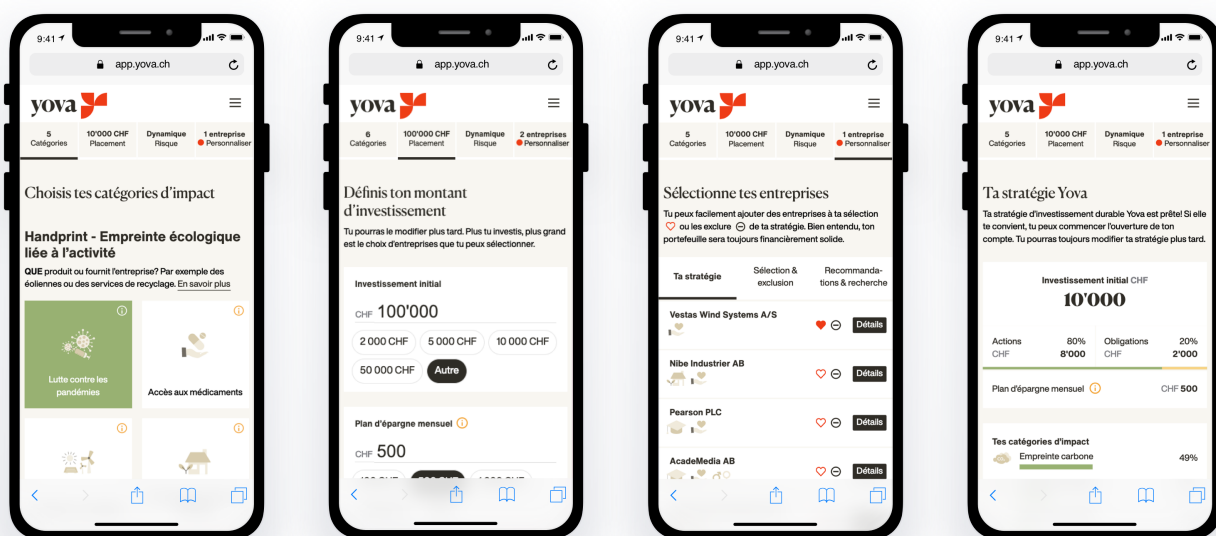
9:41

app.yova.ch

yova

5 Catégories | 10'000 CHF Placement | Dynamique Risque | 1 entreprise Personnaliser

Choisis tes catégories d'impact

Handprint - Empreinte écologique liée à l'activité

QUE produit ou fournit l'entreprise? Par exemple des éoliennes ou des services de recyclage. En savoir plus

Lutte contre les pandémies

Accès aux médicaments

9:41

app.yova.ch

yova

6 Catégories | 100'000 CHF Placement | Dynamique Risque | 2 entreprises Personnaliser

Définis ton montant d'investissement

Tu pourras le modifier plus tard. Plus tu investis, plus grand est le choix d'entreprises que tu peux sélectionner.

Investissement initial

CHF 100'000

2 000 CHF | 5 000 CHF | 10 000 CHF

50 000 CHF | Autre

Plan d'épargne mensuel

CHF 500

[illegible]

9:41

app.yova.ch

yova

5 Catégories | 10'000 CHF Placement | Dynamique Risque | 1 entreprise Personnaliser

Sélectionne tes entreprises

Tu peux facilement ajouter des entreprises à ta sélection ou les exclure de ta stratégie. Bien entendu, ton portefeuille sera toujours financièrement solide.

Ta stratégie | Sélection & exclusion | Recommandations & recherche

Vestas Wind Systems A/S Détails

Nibe Industrier AB Détails

Pearson PLC Détails

AcadeMedia AB Détails

9:41

app.yova.ch

yova

5 Catégories | 10'000 CHF Placement | Dynamique Risque | 1 entreprise Personnaliser

Ta stratégie Yova

Ta stratégie d'investissement durable Yova est prête! Si elle te convient, tu peux commencer l'ouverture de ton compte. Tu pourras toujours modifier ta stratégie plus tard.

Investissement initial CHF

10'000

Actions 80%
CHF 8'000

Obligations 20%
CHF 2'000

Plan d'épargne mensuel CHF 500

Tes catégories d'impact

Empreinte carbone 49%